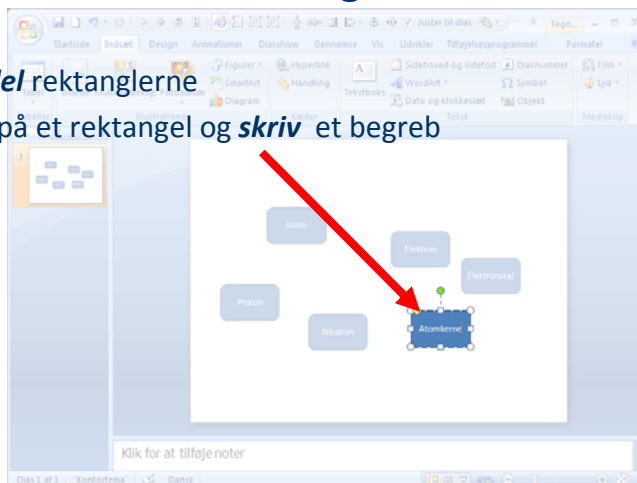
el rektanglerne

på et rektangel og skriv et begreb

Justér til dias

Tegn...

Startside Indsæt Design Animationer Diasshow Gennemse Vis Udvikler Tilføjelsesprogrammer Formater

Figurer SmartArt Diagram

Hyperlink Handling

Tekstboks

Sidehoved og sidefod WordArt Dato og klokkeslæt

Diasnummer Symbol Objekt

Film Lyd

Tekst

Medieklip

Atom

Elektron

Elektronskal

Proton

Neutron

Atomkerne

Klik for at tilføje noter

Dias 1 af 1 "Kontortema" Dansk